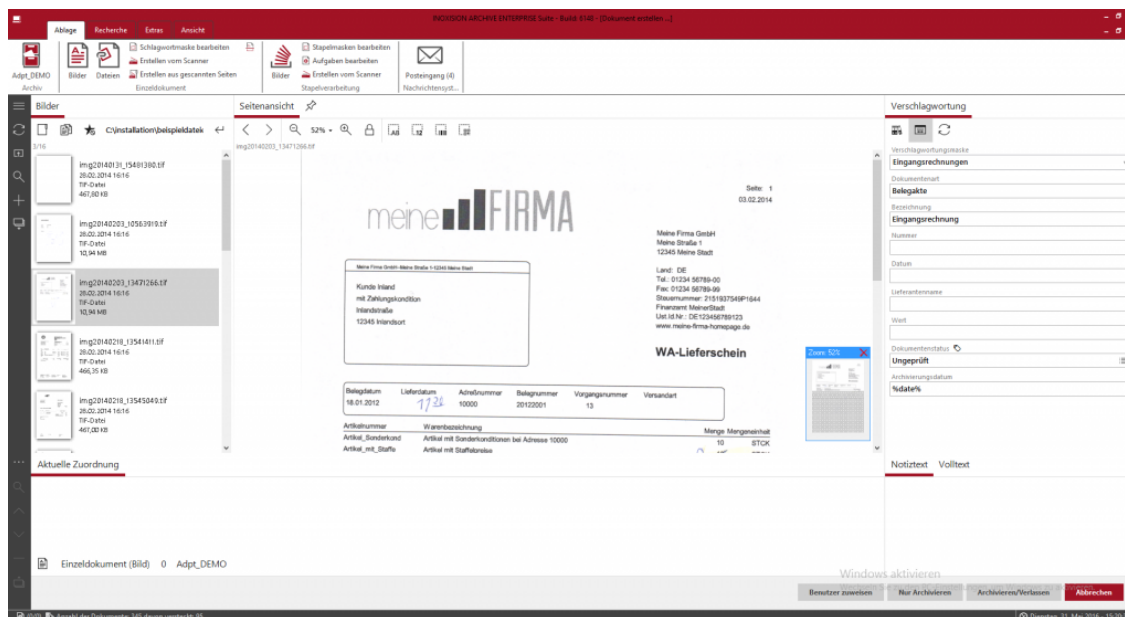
INOXISION ARCHIVE ENTERPRISE Suite - Build 6140 - [Dokument erstellen ...]

Ablage Recherche Extras Ansicht

Adpt_DEMO
Archiv

Bilder Dateien
Schlagwortmaske bearbeiten
Erstellen vom Scanner
Erstellen aus gescannten Seiten
Einzeldokument

Bilder
Stapelmasken bearbeiten
Aufgaben bearbeiten
Erstellen vom Scanner
Stapelverarbeitung

Posteingang (4)
Nachrichtensyst...

Bilder

C:\installation\beispieldatei

3/16

img20140131_15401380.tif
28.02.2014 16:16
TIF-Datei
467,60 KB

img20140203_10563919.tif
28.02.2014 16:16
TIF-Datei
10,94 MB

img20140203_13471266.tif
28.02.2014 16:16
TIF-Datei
10,94 MB

img20140218_13541411.tif
28.02.2014 16:16
TIF-Datei
466,35 KB

img20140218_13545049.tif
28.02.2014 16:16
TIF-Datei
467,00 KB

Seitenansicht

52%

img20140203_13471266.tif

meine FIRMA

Seite: 1
03.02.2014

Meine Firma GmbH
Meine Straße 1
12345 Meine Stadt

Meine Firma GmbH · Meine Straße 1 · 12345 Meine Stadt

Kunde Inland
mit Zahlungskondition
Inlandstraße
12345 Inlandsort

Land: DE
Tel.: 01234 56789-00
Fax: 01234 56789-99
Steuernummer: 2151937549P1644
Finanzamt MeinerStadt
Ust.Id.Nr.: DE123456789123
www.meine-firma-homepage.de

WA-Lieferschein

Zoom: 52%

| Belegdatum | Lieferdatum | Adreßnummer | Belegnummer | Vorgangsnummer | Versandart |
|---|---|---|---|---|---|
| 18.01.2012 | 17.01 | 10000 | 20122001 | 13 | |

| Artikelnummer | Warenbezeichnung | Menge | Mengeneinheit |
|---|---|---|---|
| Artikel_Sonderkond | Artikel mit Sonderkonditionen bei Adresse 10000 | 10 | STCK |
| Artikel_mit_Staffe | Artikel mit Staffelpreise | | |

Verschlagwortung

Verschlagwortungsmaske
Eingangsrechnungen
Dokumentenart
Belegakte
Bezeichnung
Eingangsrechnung
Nummer
Datum
Lieferantenname
Wert
Dokumentenstatus
Ungeprüft
Archivierungsdatum
%date%

Aktuelle Zuordnung

Einzeldokument (Bild) 0 Adpt_DEMO

Notiztext Volltext

Windows aktivieren

Benutzer zuweisen Nur Archivieren Archivieren/Verlassen Abbrechen